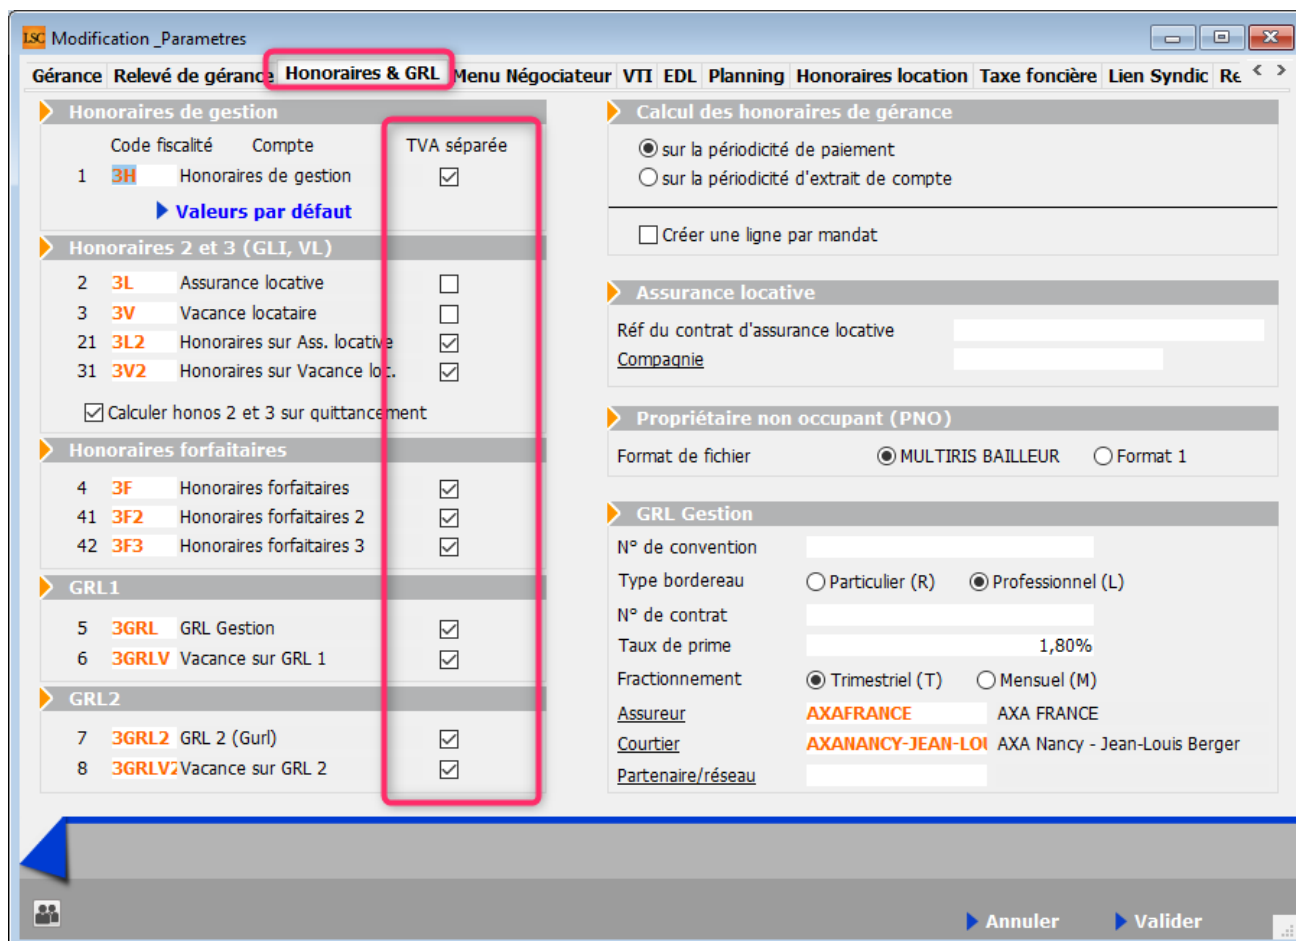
LSC Modification _Parametres

Gérance | Relevé de gérance | Honoraires & GRL | Menu Négociateur | VTI | EDL | Planning | Honoraires location | Taxe foncière | Lien Syndic | Re

Honoraires de gestion

Code fiscalité | Compte | TVA séparée
1 | 3H | Honoraires de gestion | ☑

Valeurs par défaut

Honoraires 2 et 3 (GLI, VL)

2 | 3L | Assurance locative | ☐
3 | 3V | Vacance locataire | ☐
21 | 3L2 | Honoraires sur Ass. locative | ☑
31 | 3V2 | Honoraires sur Vacance loc. | ☑

☑ Calculer honos 2 et 3 sur quittancement

Honoraires forfaitaires

4 | 3F | Honoraires forfaitaires | ☑
41 | 3F2 | Honoraires forfaitaires 2 | ☑
42 | 3F3 | Honoraires forfaitaires 3 | ☑

GRL1

5 | 3GRL | GRL Gestion | ☑
6 | 3GRLV | Vacance sur GRL 1 | ☑

GRL2

7 | 3GRL2 | GRL 2 (Gurl) | ☑
8 | 3GRLV2 | Vacance sur GRL 2 | ☑

Calcul des honoraires de gérance

sur la périodicité de paiement
sur la périodicité d'extrait de compte

Créer une ligne par mandat

Assurance locative

Réf du contrat d'assurance locative
Compagnie

Propriétaire non occupant (PNO)

Format de fichier | MULTIRIS BAILLEUR | Format 1

GRL Gestion

N° de convention
Type bordereau | Particulier (R) | Professionnel (L)
N° de contrat
Taux de prime | 1,80%
Fractionnement | Trimestriel (T) | Mensuel (M)
Assureur | AXAFRANCE | AXA FRANCE
Courtier | AXANANCY-JEAN-LOU | AXA Nancy - Jean-Louis Berger
Partenaire/réseau

Annuler
Valider